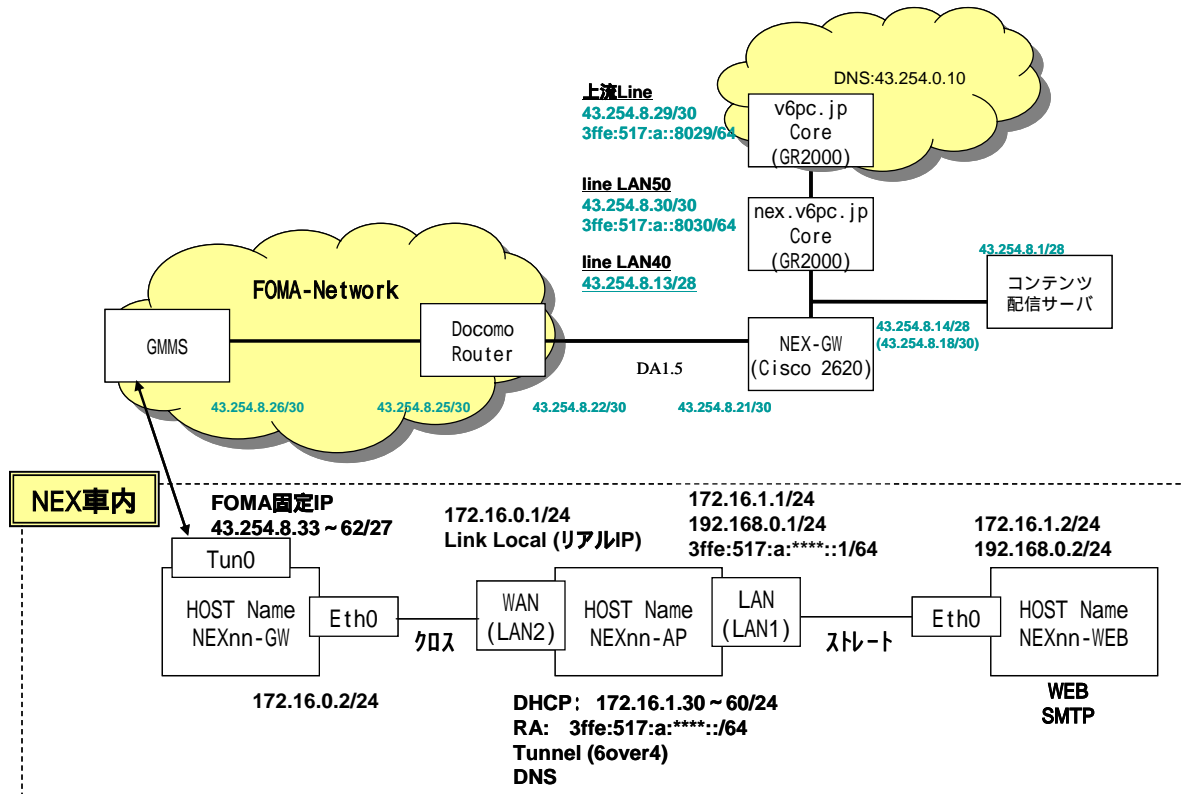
DNS:43.254.0.10

上流Line
43.254.8.29/30
3ffe:517:a::8029/64

v6pc.jp
Core
(GR2000)

line LAN50
43.254.8.30/30
3ffe:517:a::8030/64

nex.v6pc.jp
Core
(GR2000)

line LAN40
43.254.8.13/28

43.254.8.1/28

コンテンツ
配信サーバ

FOMA-Network

GMMS

Docomo
Router

NEX-GW
(Cisco 2620)

43.254.8.14/28
(43.254.8.18/30)

DA1.5

43.254.8.26/30
43.254.8.25/30
43.254.8.22/30
43.254.8.21/30

NEX車内

FOMA固定IP
43.254.8.33～62/27

172.16.0.1/24
Link Local (リアルIP)

172.16.1.1/24
192.168.0.1/24
3ffe:517:a:****::1/64

172.16.1.2/24
192.168.0.2/24

Tun0

HOST Name
NEXnn-GW

Eth0

クロス

WAN
(LAN2)

HOST Name
NEXnn-AP

LAN
(LAN1)

ストレート

Eth0

HOST Name
NEXnn-WEB

172.16.0.2/24

DHCP: 172.16.1.30～60/24
RA: 3ffe:517:a:****::/64
Tunnel (6over4)
DNS

WEB
SMTP